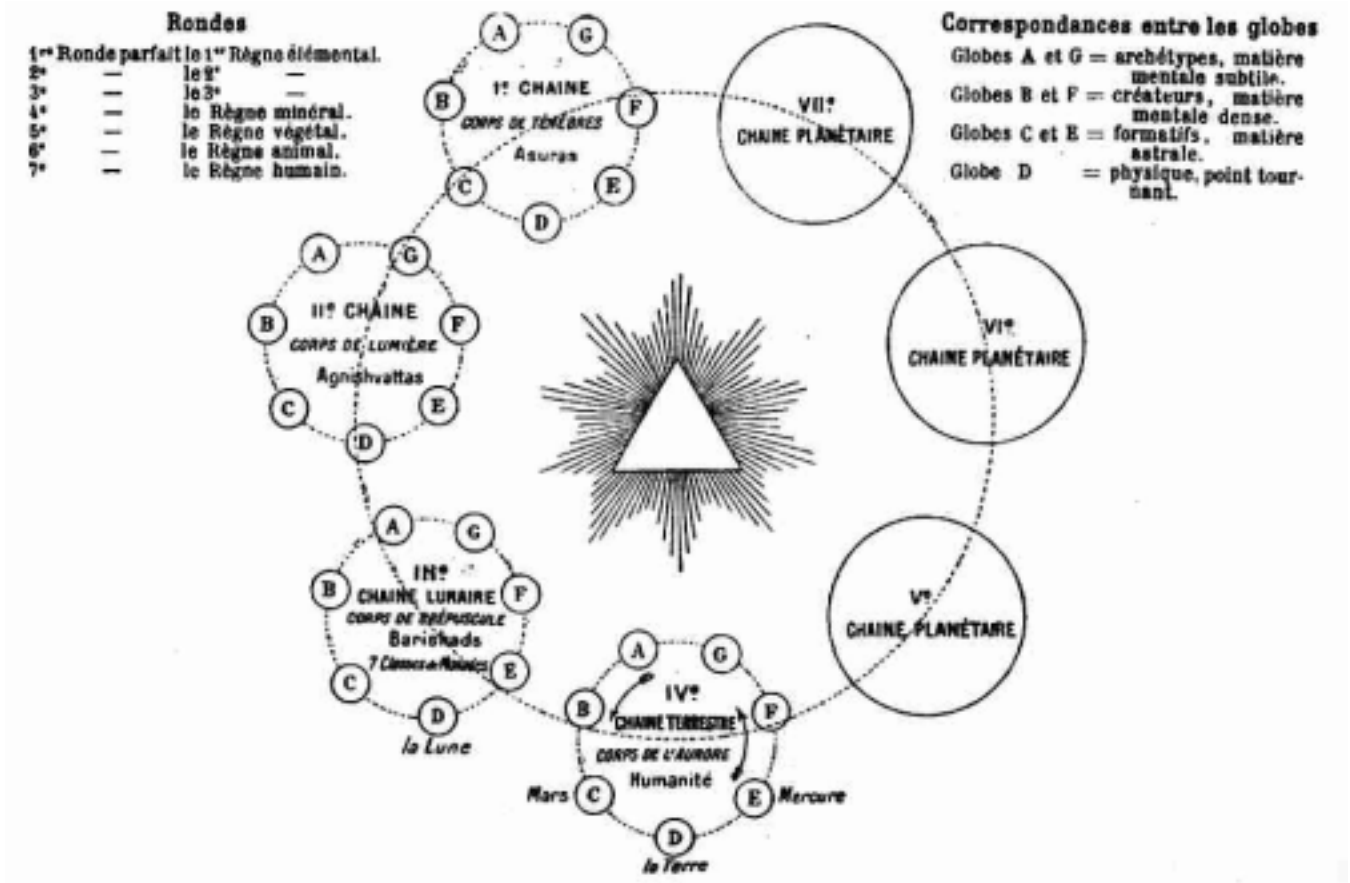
Rondes
1$^{re}$ Ronde parfait le 1$^{er}$ Règne élémental.
2$^{e}$ — le 2$^{e}$ —
3$^{e}$ — le 3$^{e}$ —
4$^{e}$ — le Règne minéral.
5$^{e}$ — le Règne végétal.
6$^{e}$ — le Règne animal.
7$^{e}$ — le Règne humain.

Correspondances entre les globes
Globes A et G = archétypes, matière mentale subtile.
Globes B et F = créateurs, matière mentale dense.
Globes C et E = formatifs, matière astrale.
Globe D = physique, point tournant.

A G B F C E D
I$^{re}$ CHAINE
CORPS DE TÉNÈBRES
Asuras

VII$^{e}$ CHAINE PLANÉTAIRE

A G B F C E D
II$^{e}$ CHAINE
CORPS DE LUMIÈRE
Agnishvattas

VI$^{e}$ CHAINE PLANÉTAIRE

A G B F C E D
III$^{e}$ CHAINE LUNAIRE
CORPS DE CRÉPUSCULE
Barishads
7 Classes de Monades
la Lune

V$^{e}$ CHAINE PLANÉTAIRE

A G B F C E D
IV$^{e}$ CHAINE TERRESTRE
CORPS DE L'AURORE
Humanité
Mars
Mercure
la Terre